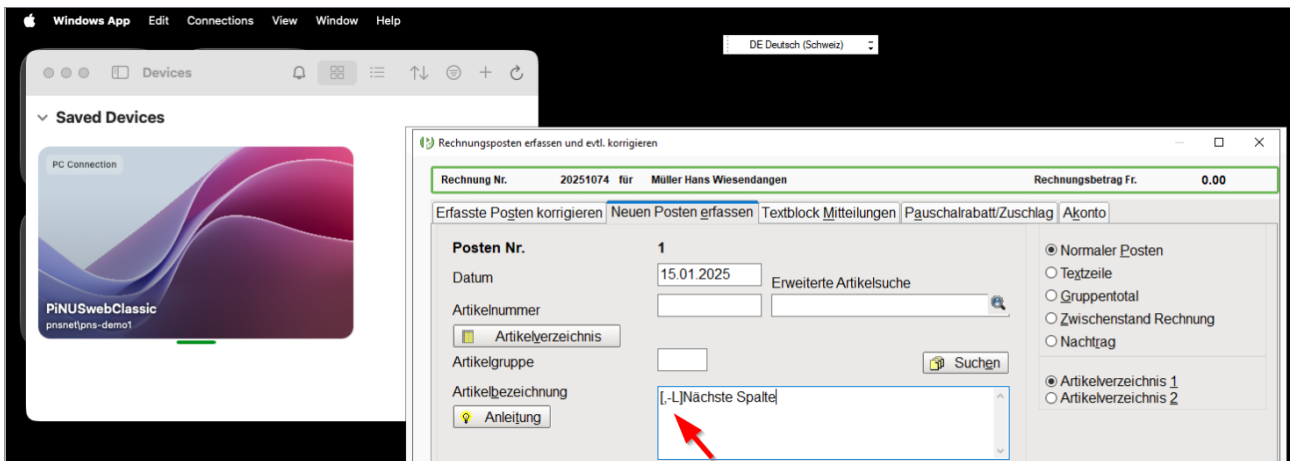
Windows App Edit Connections View Window Help

DE Deutsch (Schweiz)

Devices

Saved Devices

PC Connection

PiNUSwebClassic
pnsnet\pns-demo1

Rechnungsposten erfassen und evtl. korrigieren

Rechnung Nr. 20251074 für Müller Hans Wiesendangen Rechnungsbetrag Fr. 0.00

Erfasste Posten korrigieren | Neuen Posten erfassen | Textblock Mitteilungen | Pauschalrabatt/Zuschlag | Akonto

Posten Nr. 1

Datum 15.01.2025

Erweiterte Artikelsuche

Artikelnummer

Artikelverzeichnis

Artikelgruppe

Suchen

Artikelbezeichnung

[,-L]Nächste Spalte

Anleitung

Normaler Posten
Textzeile
Gruppentotal
Zwischenstand Rechnung
Nachtrag

Artikelverzeichnis 1
Artikelverzeichnis 2